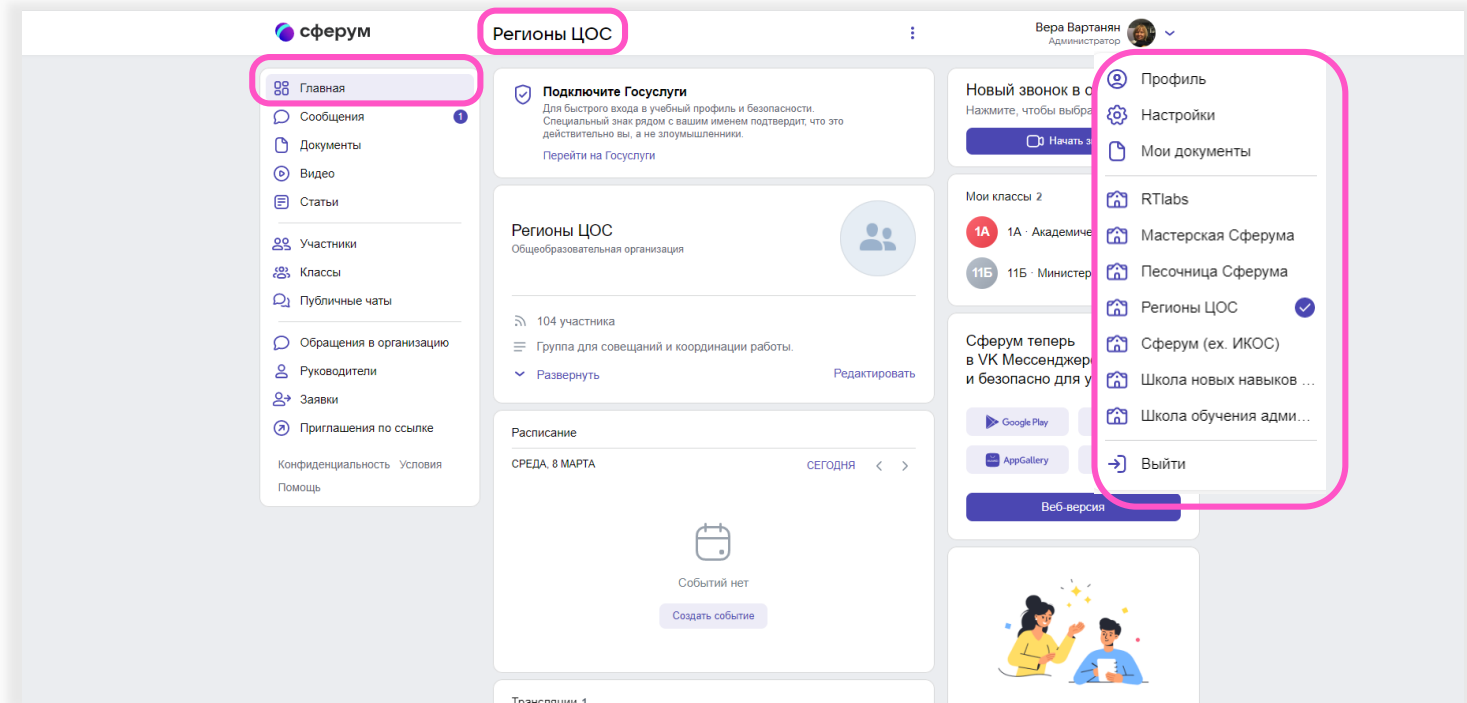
сферум

Регионы ЦОС

Вера Вартанян
Администратор

Главная
Сообщения 1
Документы
Видео
Статьи

Участники
Классы
Публичные чаты

Обращения в организацию
Руководители
Заявки
Приглашения по ссылке

Конфиденциальность Условия
Помощь

Подключите Госуслуги
Для быстрого входа в учебный профиль и безопасности. Специальный знак рядом с вашим именем подтвердит, что это действительно вы, а не злоумышленники.
Перейти на Госуслуги

Регионы ЦОС
Общеобразовательная организация

104 участника
Группа для совещаний и координации работы.
Развернуть
Редактировать

Расписание
СРЕДА, 8 МАРТА
СЕГОДНЯ

Событий нет
Создать событие

Трансляции 1

Новый звонок в с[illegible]
Нажмите, чтобы выбра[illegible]
Начать з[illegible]

Мои классы 2
1А 1А · Академиче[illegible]
11Б 11Б · Министер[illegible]

Сферум теперь в VK Мессенджере и безопасно для у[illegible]
Google Play
AppGallery
Веб-версия

Профиль
Настройки
Мои документы
RTlabs
Мастерская Сферума
Песочница Сферума
Регионы ЦОС
Сферум (ex. ИКОС)
Школа новых навыков ...
Школа обучения адми...
Выйти